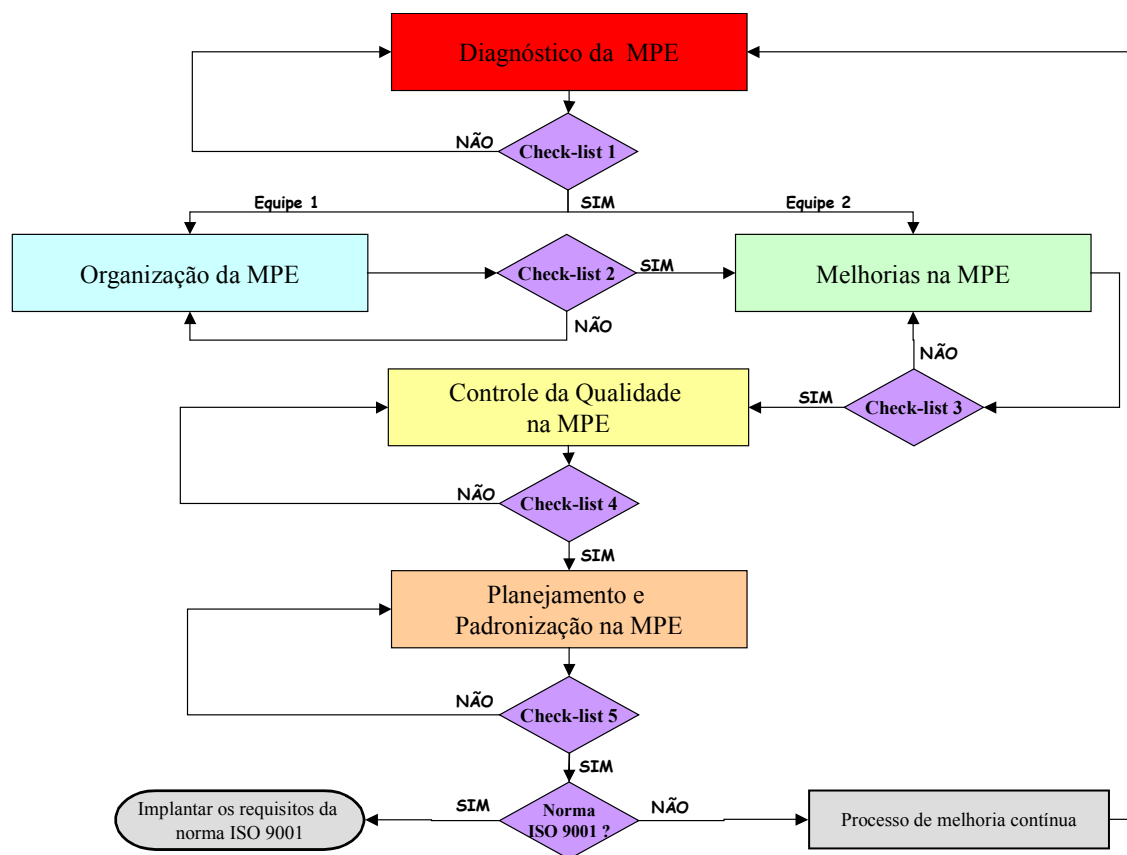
Diagnóstico da MPE

NÃO

Check-list 1

Equipe 1

SIM

Equipe 2

Organização da MPE

Check-list 2

SIM

Melhorias na MPE

NÃO

NÃO

Controle da Qualidade na MPE

SIM

Check-list 3

NÃO

Check-list 4

SIM

Planejamento e Padronização na MPE

NÃO

Check-list 5

SIM

Implantar os requisitos da norma ISO 9001

SIM

Norma ISO 9001 ?

NÃO

Processo de melhoria contínua